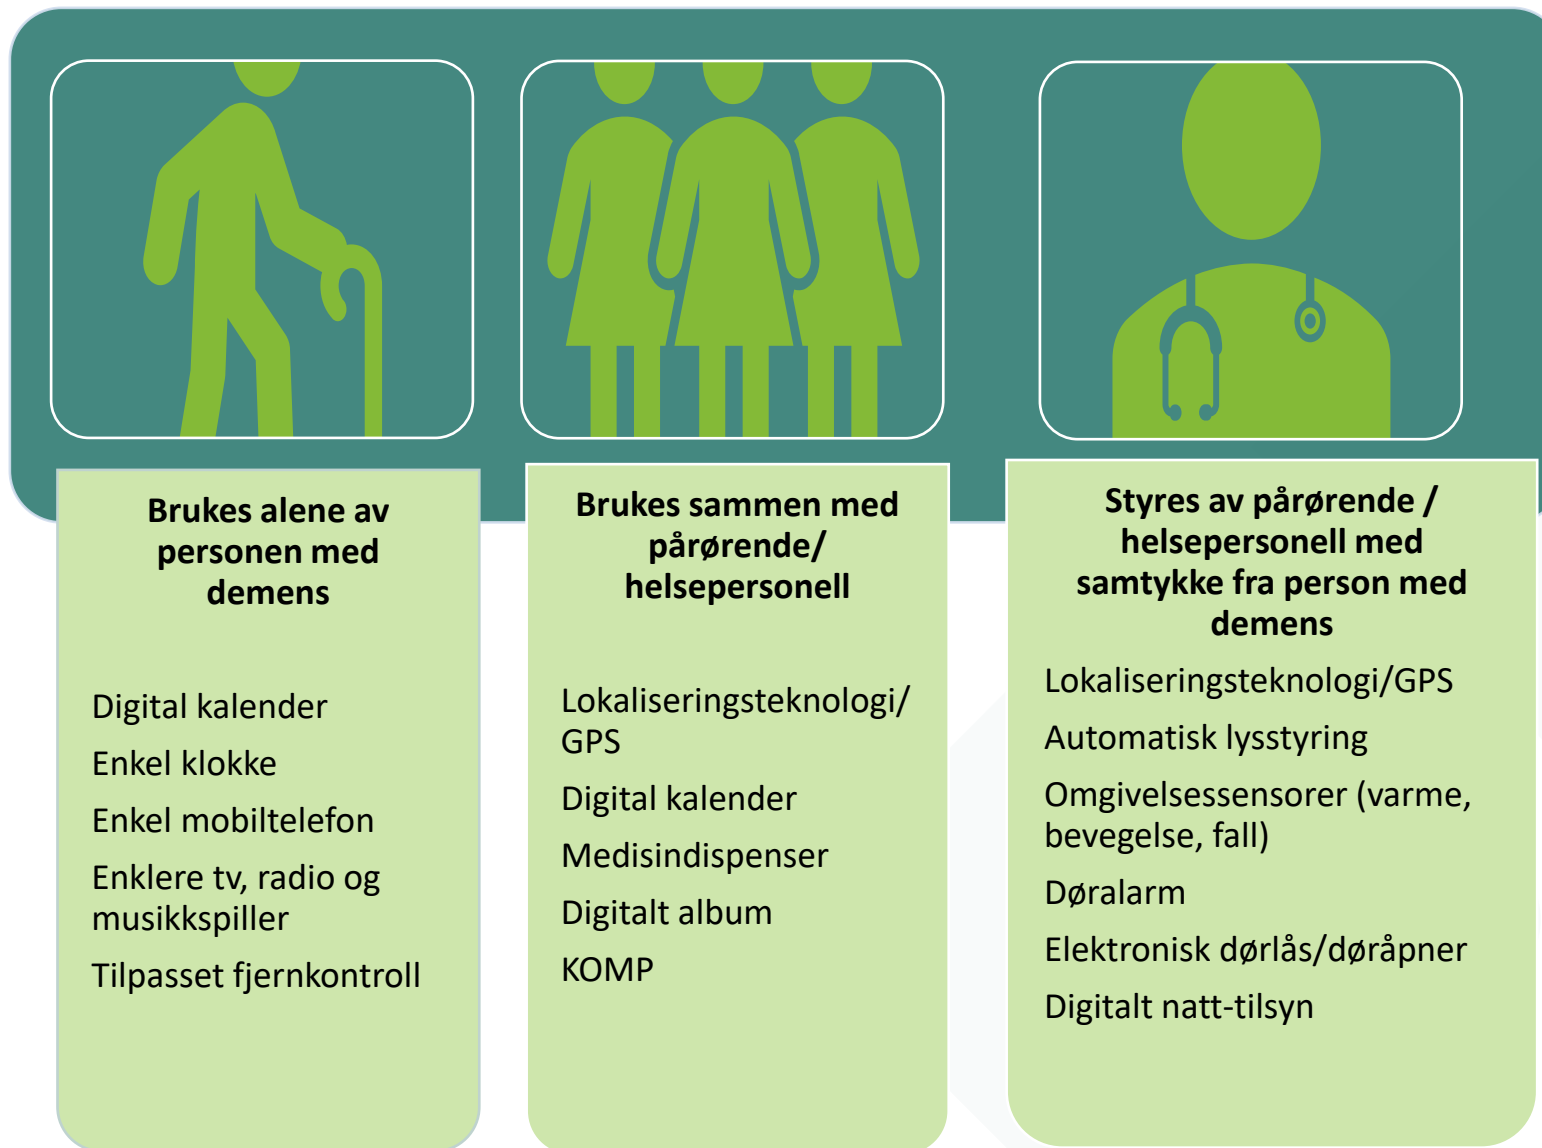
Brukes alene av personen med demens

Digital kalender

Enkel klokke

Enkel mobiltelefon

Enklere tv, radio og musikkspiller

Tilpasset fjernkontroll

Brukes sammen med pårørende/ helsepersonell

Lokaliseringsteknologi/ GPS

Digital kalender

Medisindispenser

Digitalt album

KOMP

Styres av pårørende / helsepersonell med samtykke fra person med demens

Lokaliseringsteknologi/GPS

Automatisk lysstyring

Omgivelsessensorer (varme, bevegelse, fall)

Døralarm

Elektronisk dørlås/døråpner

Digitalt natt-tilsyn